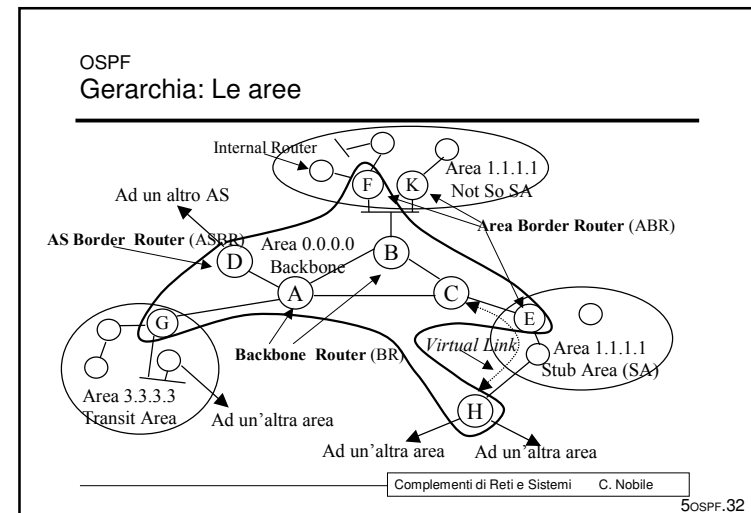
OSPF
Gerarchia: Le aree

Internal Router

F

K

Area 1.1.1.1
Not So SA

Ad un altro AS

Area Border Router (ABR)

AS Border Router (ASBR)

Area 0.0.0.0
Backbone

B

D

A

C

E

G

Backbone Router (BR)

Virtual Link

Area 1.1.1.1
Stub Area (SA)

Area 3.3.3.3
Transit Area

Ad un'altra area

H

Ad un'altra area

Ad un'altra area

Complementi di Reti e Sistemi C. Nobile

5OSPF.32